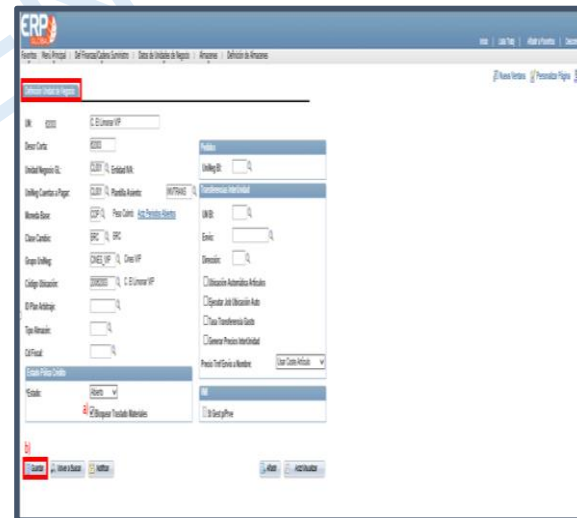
ERP

Inicio | Lista Trab | Añadir a Favoritos | Desco

Favoritos | Menú Principal | Def Financial/Cadena Suministro | Datos de Unidades de Negocio | Almacenes | Definición de Almacenes

Nueva Ventana | Personalizar Página

Definición Unidad de Negocio

UN: 40000 C. El Limonar VIP

Descr Corta: 40000

Unidad Negocio GL: CLIB1 Entidad IVA:

UnNeg Cuentas a Pagar: CLIB1 Plantilla Asiento: INVTRANS

Moneda Base: COP Pesos Colom Act Permitido Moneda

Clase Cambio: CRRNT IPC

Grupo UnNeg: ONES_VIP Ones VIP

Código Ubicación: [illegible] C. El Limonar VIP

ID Plan Arbitraje:

Tipo Almacén:

Ctrl Fiscal:

Estado Póliza Crédito

*Estado: Abierto

a) Bloquear Traslado Materiales

Pedidos

UnNeg IB:

Transferencias InterUnidad

UN IB:

Envío:

Dirección:

Ubicación Automática Artículos

Ejecutar Job Ubicación Auto

Tasa Transferencia Gasto

Generar Precios InterUnidad

Precio Trnf Envío a Nombre: Usar Coste Artículo

IVA

ID Gest IyPrvn

b)

Guardar | Volver a Buscar | Notificar | Añadir | Actual/Visualizar